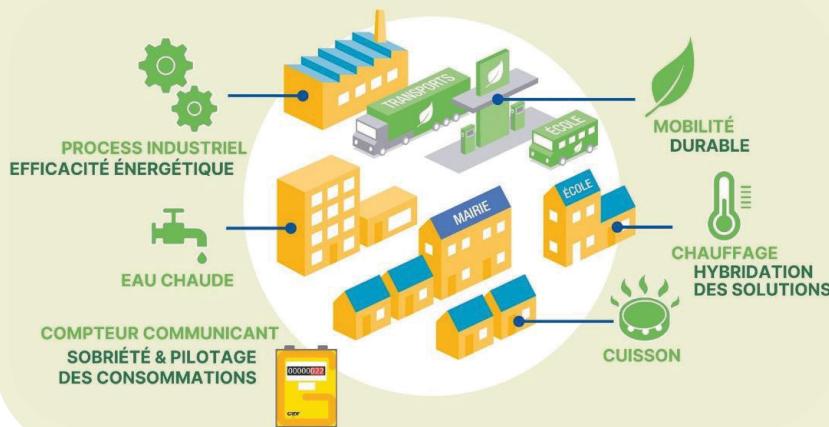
PROCESS INDUSTRIEL
EFFICACITÉ ÉNERGÉTIQUE

TRANSPORTS

ÉCOLE

MOBILITÉ
DURABLE

MAIRIE

ÉCOLE

EAU CHAUDE

CHAUFFAGE
HYBRIDATION
DES SOLUTIONS

COMPTEUR COMMUNICANT
SOBRIÉTÉ & PILOTAGE
DES CONSOMMATIONS

00000022

CUISSON